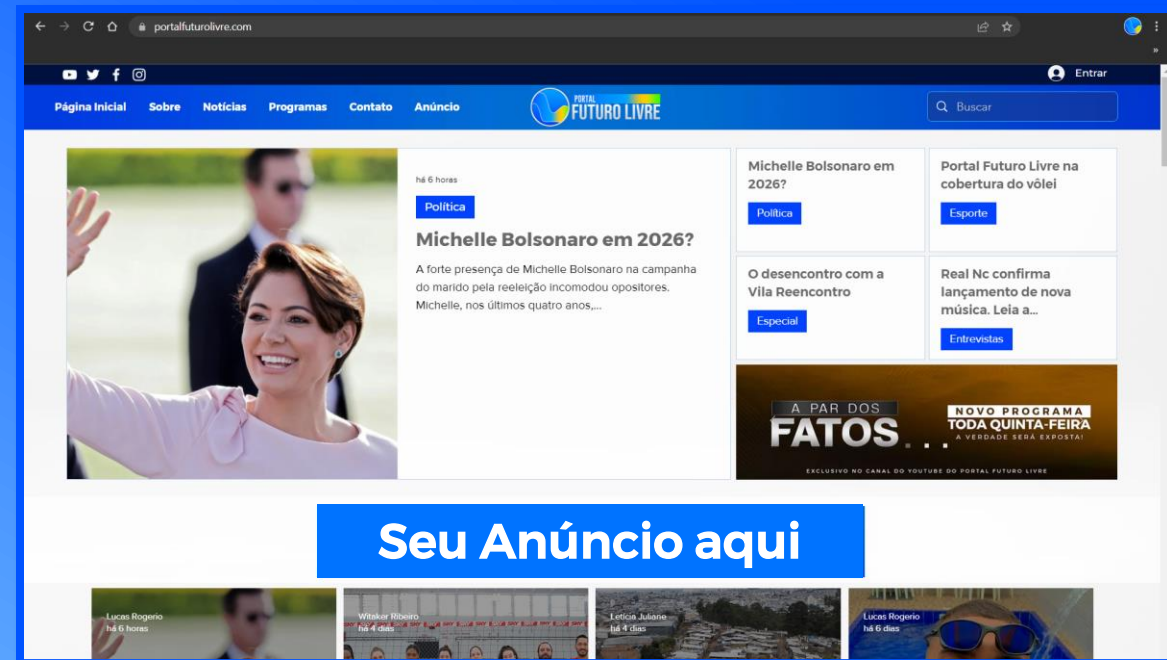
portalfuturolivre.com

Entrar

Página Inicial Sobre Notícias Programas Contato Anúncio

PORTAL FUTURO LIVRE

Buscar

há 6 horas

Política

Michelle Bolsonaro em 2026?

A forte presença de Michelle Bolsonaro na campanha do marido pela reeleição incomodou opositores. Michelle, nos últimos quatro anos,...

Michelle Bolsonaro em 2026?

Política

Portal Futuro Livre na cobertura do vôlei

Esporte

O desencontro com a Vila Reencontro

Especial

Real Nc confirma lançamento de nova música. Leia a...

Entrevistas

A PAR DOS FATOS...

NOVO PROGRAMA TODA QUINTA-FEIRA

A VERDADE SERÁ EXPOSTA!

EXCLUSIVO NO CANAL DO YOUTUBE DO PORTAL FUTURO LIVRE

Seu Anúncio aqui

Lucas Rogerio
há 6 horas

Witaker Ribeiro
há 4 dias

Leticia Juliane
há 4 dias

Lucas Rogerio
há 6 dias